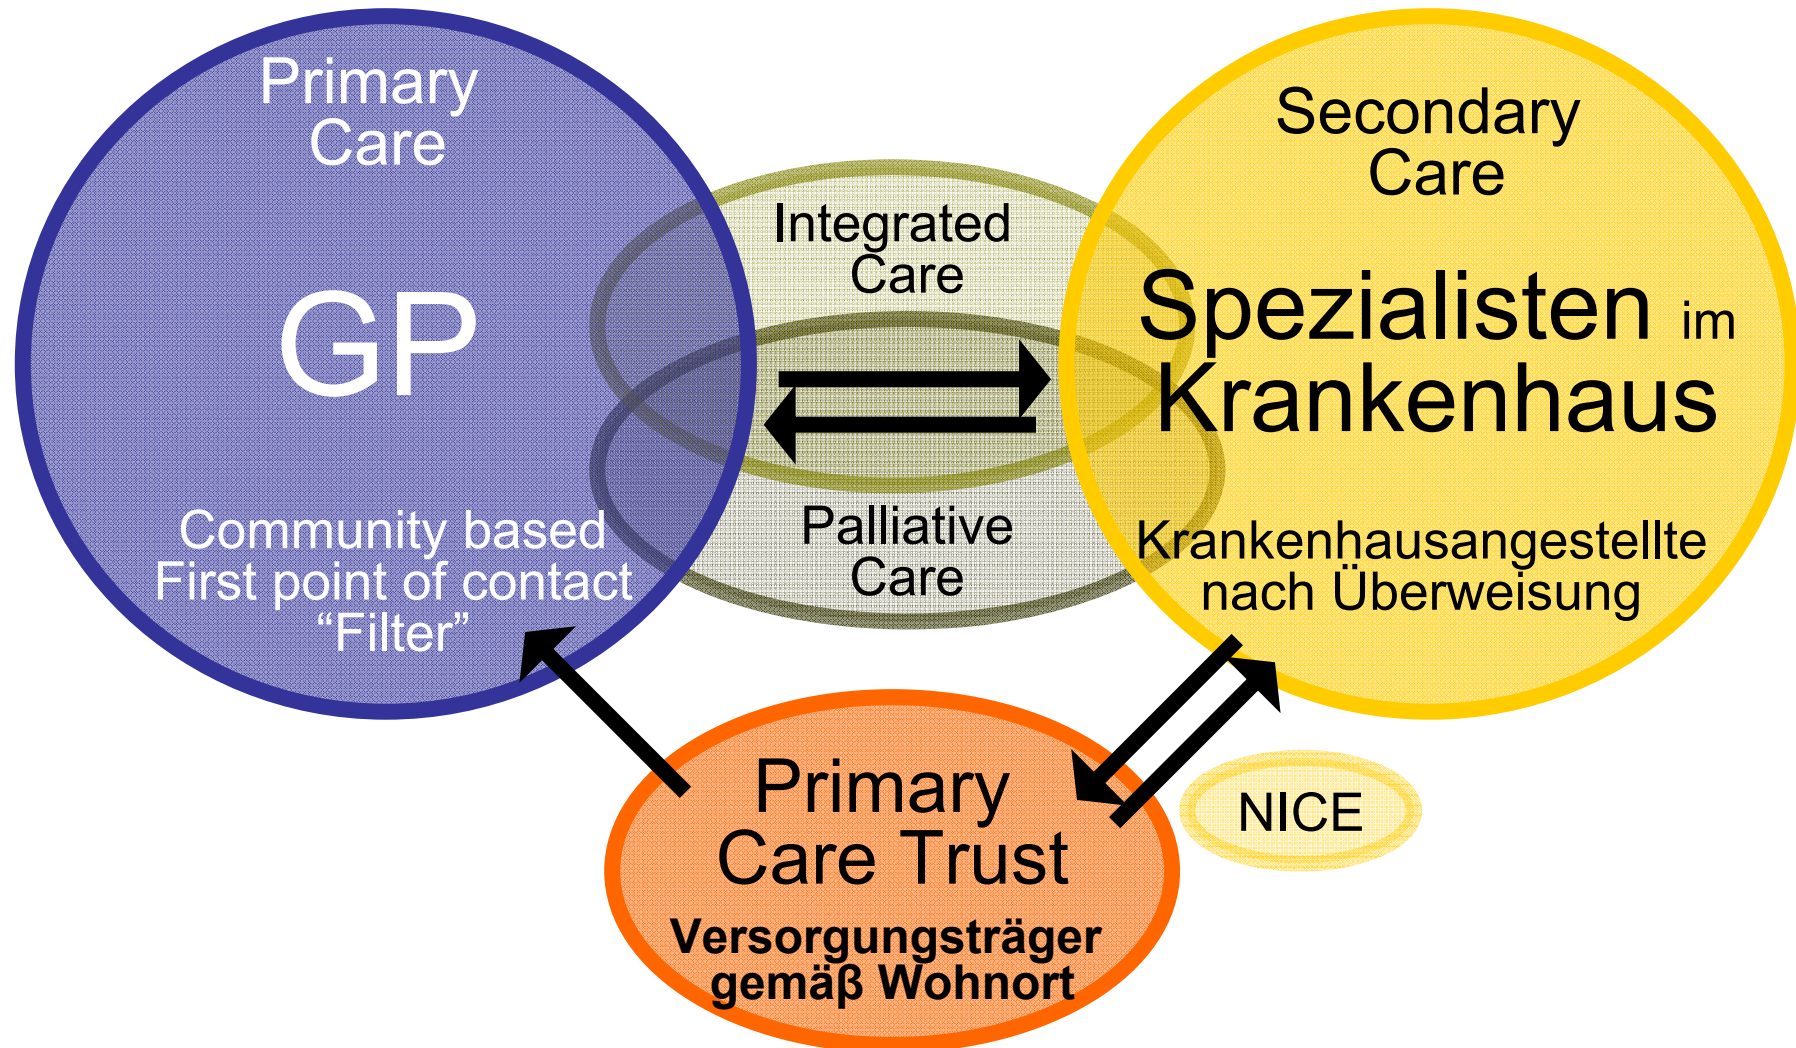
Primary Care

GP

Community based
First point of contact
“Filter”

Integrated Care

Palliative Care

Secondary Care

Spezialisten im Krankenhaus

Krankenhausangestellte nach Überweisung

Primary Care Trust

Versorgungsträger gemäß Wohnort

NICE